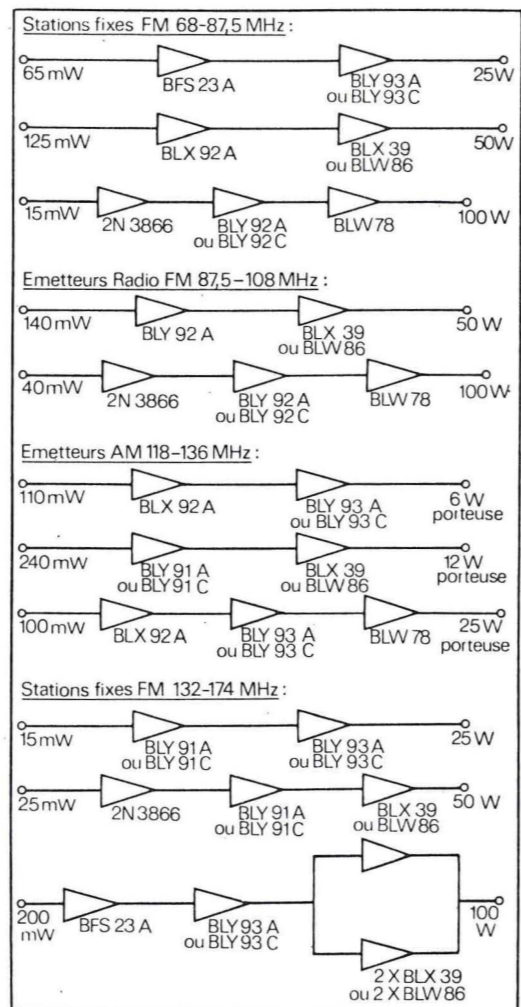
Stations fixes FM 68-87,5 MHz :

65 mW BFS 23 A BLY 93 A ou BLY 93 C 25W

125 mW BLX 92 A BLX 39 ou BLW 86 50W

15 mW 2N 3866 BLY 92 A ou BLY 92 C BLW 78 100 W

Emetteurs Radio FM 87,5-108 MHz :

140 mW BLY 92 A BLX 39 ou BLW 86 50 W

40 mW 2N 3866 BLY 92 A ou BLY 92 C BLW 78 100 W

Emetteurs AM 118-136 MHz :

110 mW BLX 92 A BLY 93 A ou BLY 93 C 6 W porteuse

240 mW BLY 91 A ou BLY 91 C BLX 39 ou BLW 86 12 W porteuse

100 mW BLX 92 A BLY 93 A ou BLY 93 C BLW 78 25 W porteuse

Stations fixes FM 132-174 MHz :

15 mW BLY 91 A ou BLY 91 C BLY 93 A ou BLY 93 C 25 W

25 mW 2N 3866 BLY 91 A ou BLY 91 C BLX 39 ou BLW 86 50 W

200 mW BFS 23 A BLY 93 A ou BLY 93 C 2 X BLX 39 ou 2 X BLW 86 100 W